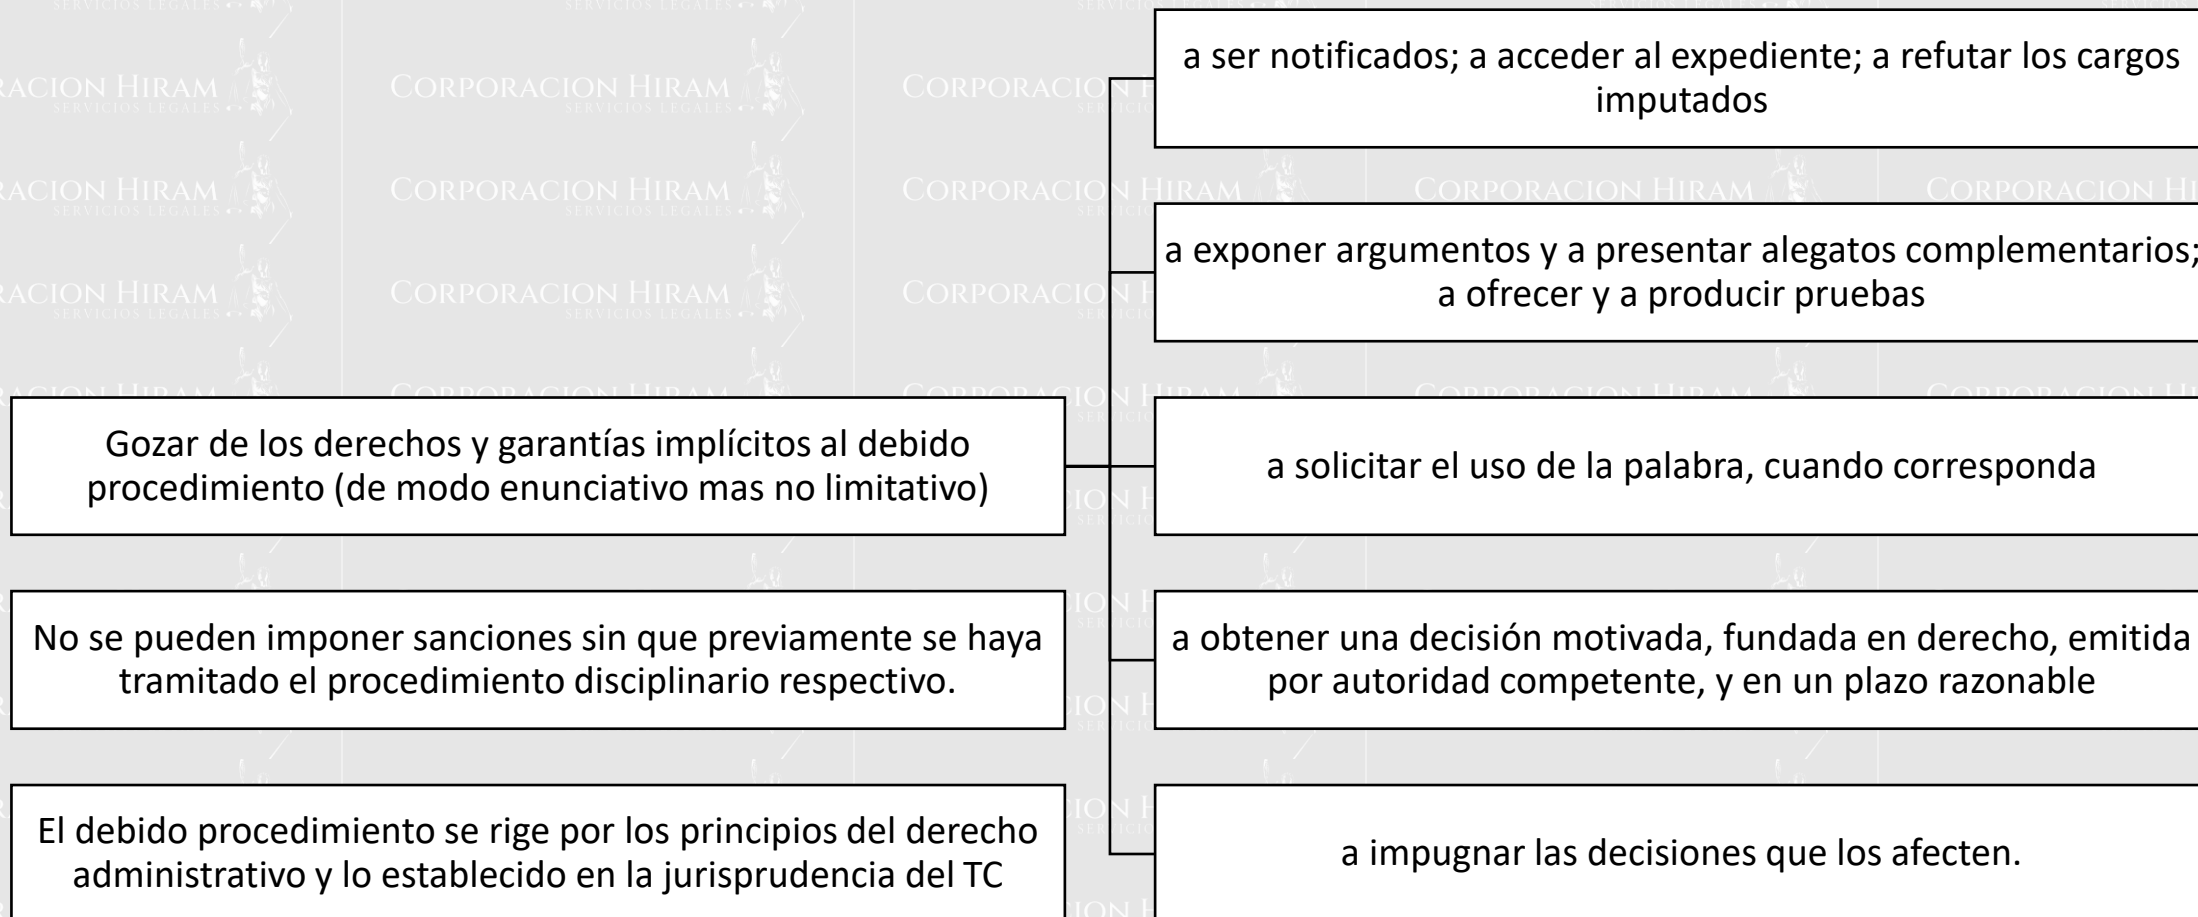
Gozar de los derechos y garantías implícitos al debido procedimiento (de modo enunciativo mas no limitativo)

a ser notificados; a acceder al expediente; a refutar los cargos imputados

a exponer argumentos y a presentar alegatos complementarios; a ofrecer y a producir pruebas

a solicitar el uso de la palabra, cuando corresponda

a obtener una decisión motivada, fundada en derecho, emitida por autoridad competente, y en un plazo razonable

a impugnar las decisiones que los afecten.

No se pueden imponer sanciones sin que previamente se haya tramitado el procedimiento disciplinario respectivo.

El debido procedimiento se rige por los principios del derecho administrativo y lo establecido en la jurisprudencia del TC

CORPORACION HIRAM
SERVICIOS LEGALES